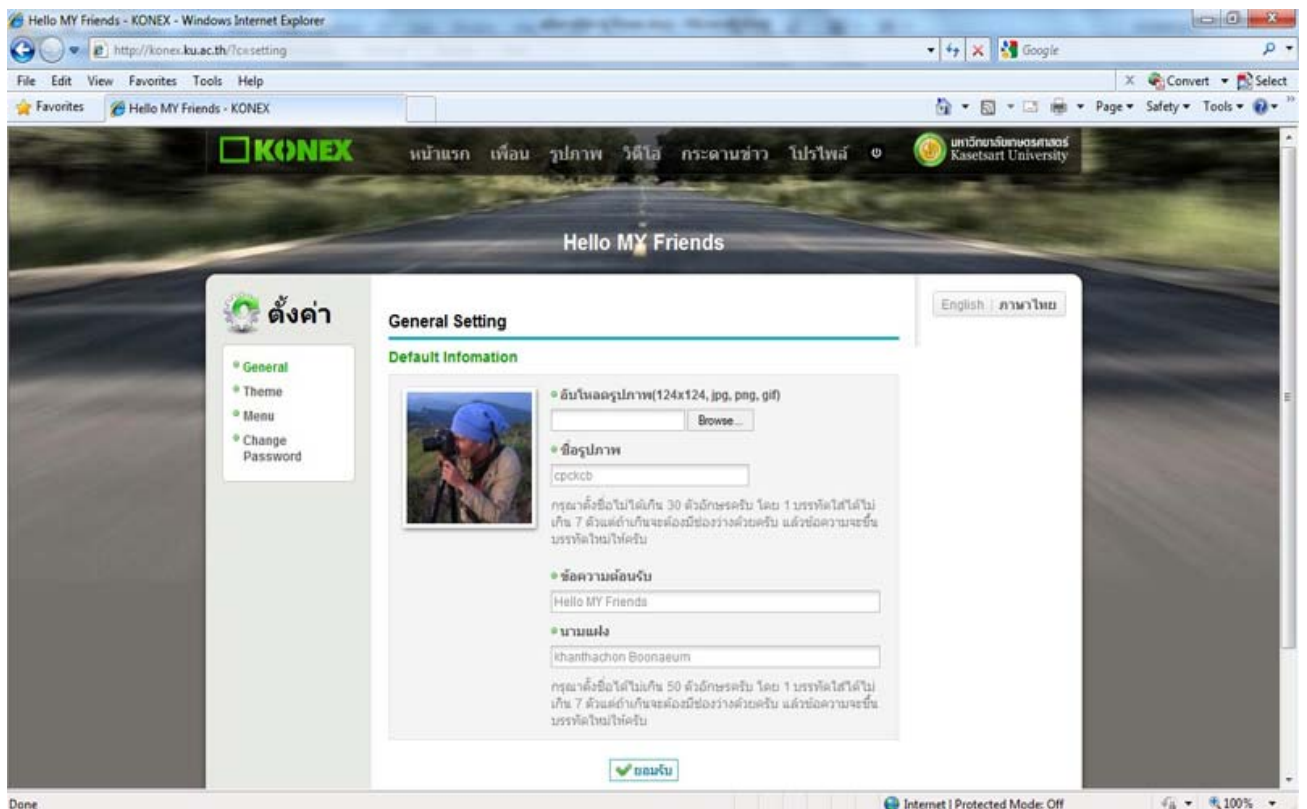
Hello MY Friends - KONEX - Windows Internet Explorer

http://konex.ku.ac.th/?c=setting

Google

File Edit View Favorites Tools Help

Convert Select

Favorites

Hello MY Friends - KONEX

Page Safety Tools

KONEX

หน้าแรก เพื่อน รูปภาพ วิดีโอ กระดานข่าว โปรไฟล์

มหาวิทยาลัยเกษตรศาสตร์ Kasetsart University

Hello MY Friends

ตั้งค่า

General Setting

English | ภาษาไทย

Default Infomation

• General
• Theme
• Menu
• Change Password

• อัปโหลดรูปภาพ(124x124, jpg, png, gif)

Browse...

• ชื่อรูปภาพ

cpckcb

กรุณาตั้งชื่อไม่ให้เกิน 30 ตัวอักษรครับ โดย 1 บรรทัดใส่ได้ไม่เกิน 7 ตัวแต่ถ้าเกินจะต้องมีช่องว่างด้วยครับ แล้วข้อความจะขึ้นบรรทัดใหม่ให้ครับ

• ข้อความต้อนรับ

Hello MY Friends

• นามแฝง

khanthachon Boonaeum

กรุณาตั้งชื่อให้ไม่เกิน 50 ตัวอักษรครับ โดย 1 บรรทัดใส่ได้ไม่เกิน 7 ตัวแต่ถ้าเกินจะต้องมีช่องว่างด้วยครับ แล้วข้อความจะขึ้นบรรทัดใหม่ให้ครับ

ยอมรับ

Done

Internet | Protected Mode: Off

100%